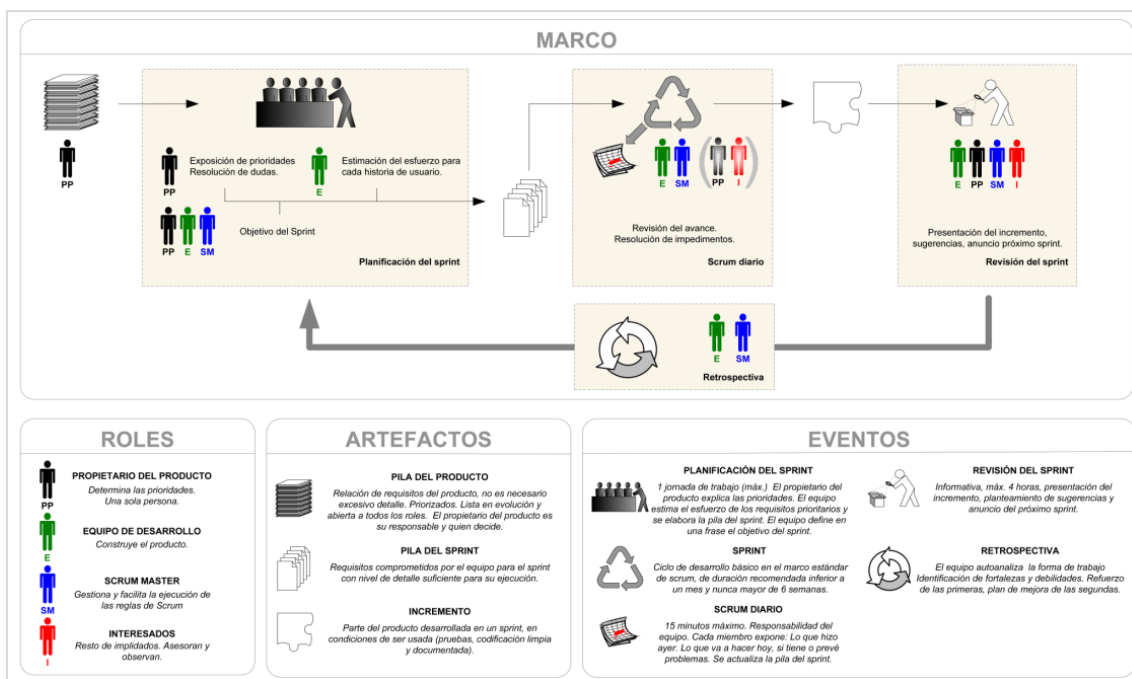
MARCO

PP

PP
Exposición de prioridades
Resolución de dudas.

E
Estimación del esfuerzo para cada historia de usuario.

PP E SM
Objetivo del Sprint

Planificación del sprint

E SM PP I

Revisión del avance.
Resolución de impedimentos.

Scrum diario

E PP SM I

Presentación del incremento, sugerencias, anuncio próximo sprint.

Revisión del sprint

E SM

Retrospectiva

ROLES

PP
PROPIETARIO DEL PRODUCTO
Determina las prioridades.
Una sola persona.

E
EQUIPO DE DESARROLLO
Construye el producto.

SM
SCRUM MASTER
Gestiona y facilita la ejecución de las reglas de Scrum

I
INTERESADOS
Resto de implidados. Asesoran y observan.

ARTEFACTOS

PILA DEL PRODUCTO
Relación de requisitos del producto, no es necesario excesivo detalle. Priorizados. Lista en evolución y abierta a todos los roles. El propietario del producto es su responsable y quien decide.

PILA DEL SPRINT
Requisitos comprometidos por el equipo para el sprint con nivel de detalle suficiente para su ejecución.

INCREMENTO
Parte del producto desarrollada en un sprint, en condiciones de ser usada (pruebas, codificación limpia y documentada).

EVENTOS

PLANIFICACIÓN DEL SPRINT
1 jornada de trabajo (máx.) El propietario del producto explica las prioridades. El equipo estima el esfuerzo de los requisitos prioritarios y se elabora la pila del sprint. El equipo define en una frase el objetivo del sprint.

REVISIÓN DEL SPRINT
Informativa, máx. 4 horas, presentación del incremento, planteamiento de sugerencias y anuncio del próximo sprint.

SPRINT
Ciclo de desarrollo básico en el marco estándar de scrum, de duración recomendada inferior a un mes y nunca mayor de 6 semanas.

RETROSPECTIVA
El equipo autoanaliza la forma de trabajo Identificación de fortalezas y debilidades. Refuerzo de las primeras, plan de mejora de las segundas.

SCRUM DIARIO
15 minutos máximo. Responsabilidad del equipo. Cada miembro expone: Lo que hizo ayer. Lo que va a hacer hoy, si tiene o prevé problemas. Se actualiza la pila del sprint.